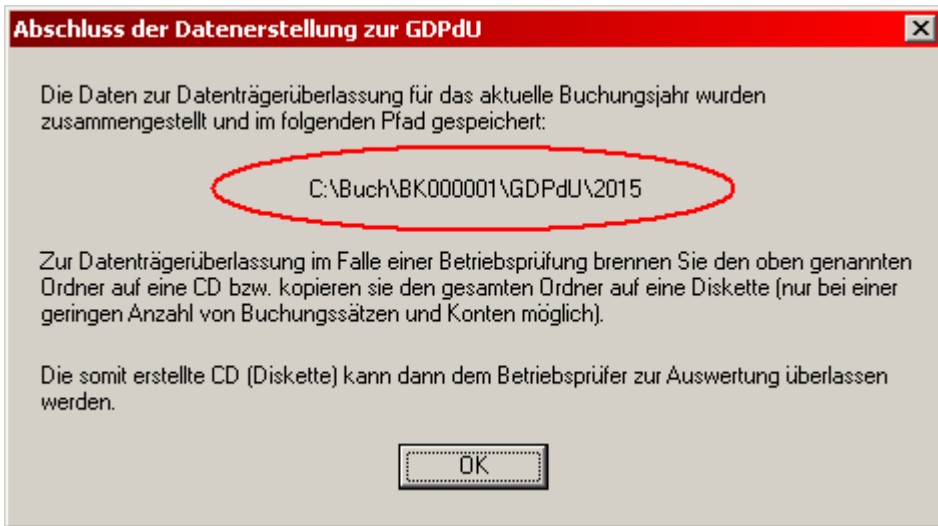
Abschluss der Datenerstellung zur GDPdU

Die Daten zur Datenträgerüberlassung für das aktuelle Buchungsjahr wurden zusammengestellt und im folgenden Pfad gespeichert:

C:\Buch\BK000001\GDPdU\2015

Zur Datenträgerüberlassung im Falle einer Betriebsprüfung brennen Sie den oben genannten Ordner auf eine CD bzw. kopieren sie den gesamten Ordner auf eine Diskette (nur bei einer geringen Anzahl von Buchungssätzen und Konten möglich).

Die somit erstellte CD (Diskette) kann dann dem Betriebsprüfer zur Auswertung überlassen werden.

OK